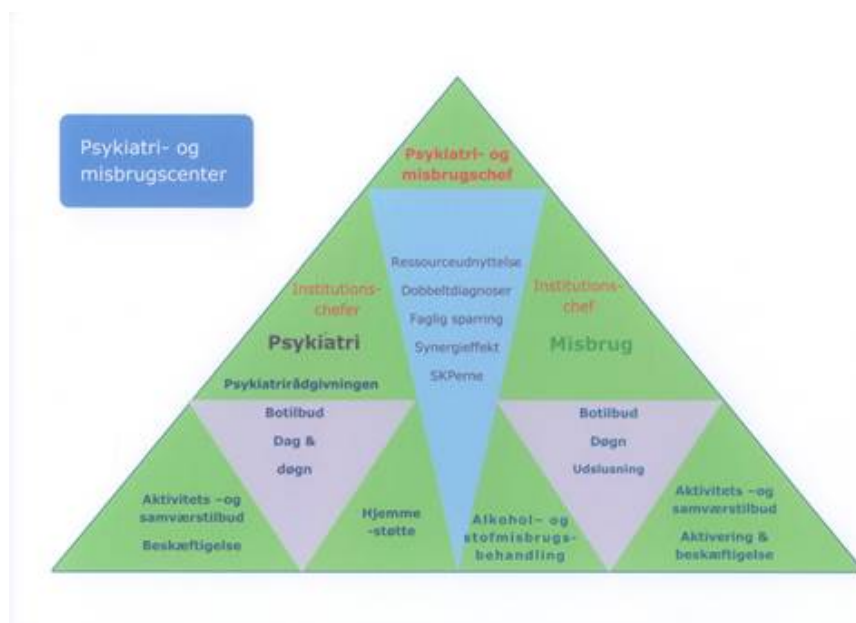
Psykiatri- og misbrugscenter

Psykiatri- og misbrugschef

Ressourceudnyttelse

Dobbeltdiagnoser

Faglig sparring

Synergieffekt

SKPerne

Institutions-chefer

Psykiatri

Psykiatrirådgivningen

Institutions-chef

Misbrug

Botilbud

Dag & døgn

Botilbud

Døgn

Udslusning

Aktivitets –og samværstilbud

Beskæftigelse

Hjemme-støtte

Alkohol– og stofmisbrugs-behandling

Aktivitets –og samværstilbud

Aktivering & beskæftigelse